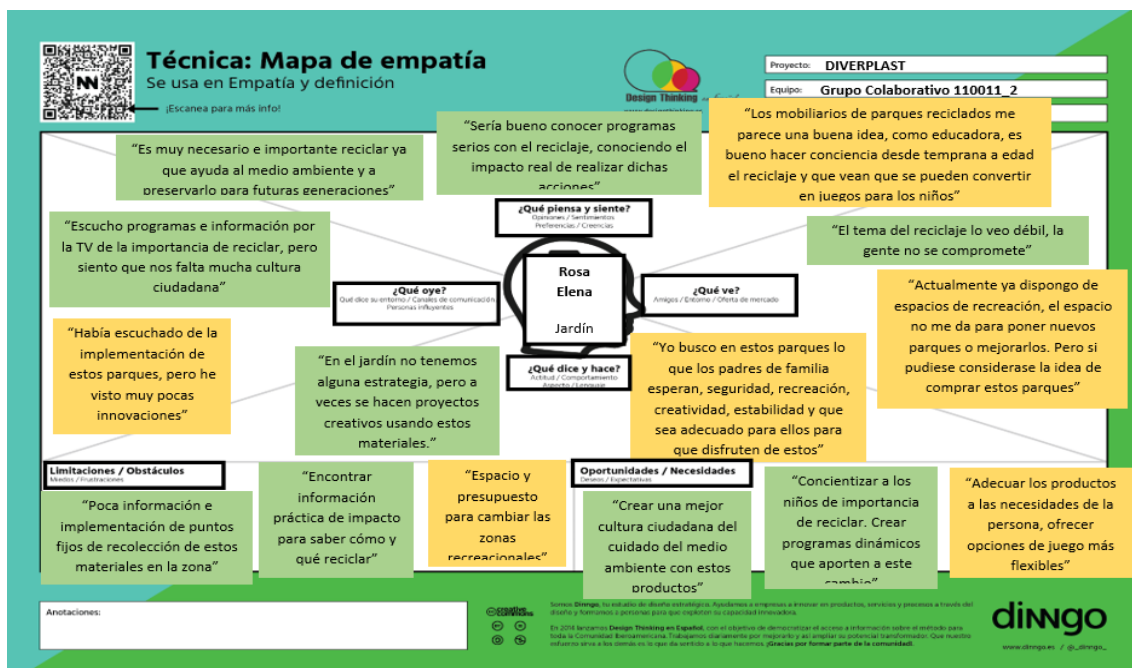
Técnica: Mapa de empatía
Se usa en Empatía y definición
¡Escanea para más info!

Design Thinking en Español

Proyecto: DIVERPLAST
Equipo: Grupo Colaborativo 110011_2

"Es muy necesario e importante reciclar ya que ayuda al medio ambiente y a preservarlo para futuras generaciones"

"Sería bueno conocer programas serios con el reciclaje, conociendo el impacto real de realizar dichas acciones"

"Los mobiliarios de parques reciclados me parece una buena idea, como educadora, es bueno hacer conciencia desde temprana a edad el reciclaje y que vean que se pueden convertir en juegos para los niños"

¿Qué piensa y siente?
Opiniones / Sentimientos
Preferencias / Creencias

"Escucho programas e información por la TV de la importancia de reciclar, pero siento que nos falta mucha cultura ciudadana"

"El tema del reciclaje lo veo débil, la gente no se compromete"

Rosa Elena

Jardín

¿Qué oye?
Qué dice su entorno / Canales de comunicación
Personas influyentes

¿Qué ve?
Amigos / Entorno / Oferta de mercado

"Actualmente ya dispongo de espacios de recreación, el espacio no me da para poner nuevos parques o mejorarlos. Pero si pudiese considerase la idea de comprar estos parques"

"Había escuchado de la implementación de estos parques, pero he visto muy pocas innovaciones"

"En el jardín no tenemos alguna estrategia, pero a veces se hacen proyectos creativos usando estos materiales."

¿Qué dice y hace?
Actitud / Comportamiento
Aspecto / Lenguaje

"Yo busco en estos parques lo que los padres de familia esperan, seguridad, recreación, creatividad, estabilidad y que sea adecuado para ellos para que disfruten de estos"

Limitaciones / Obstáculos
Miedos / Frustraciones

"Poca información e implementación de puntos fijos de recolección de estos materiales en la zona"

"Encontrar información práctica de impacto para saber cómo y qué reciclar"

"Espacio y presupuesto para cambiar las zonas recreacionales"

Oportunidades / Necesidades
Deseos / Expectativas

"Crear una mejor cultura ciudadana del cuidado del medio ambiente con estos productos"

"Concientizar a los niños de importancia de reciclar. Crear programas dinámicos que aporten a este cambio"

"Adecuar los productos a las necesidades de la persona, ofrecer opciones de juego más flexibles"

Anotaciones:

Somos Dinngo, tu estudio de diseño estratégico. Ayudamos a empresas a innovar en productos, servicios y procesos a través del diseño y formamos a personas para que exploten su capacidad innovadora.

En 2018 lanzamos Design Thinking en Español, con el objetivo de democratizar el acceso a información sobre el método para toda la Comunidad Iberoamericana. Trabajamos diariamente por mejorarlo y así ampliar su potencial transformador. Que nuestro esfuerzo sirva a los demás es lo que da sentido a lo que hacemos. ¡Gracias por formar parte de la comunidad!

dinngo
www.dinngo.es / @_dinngo_